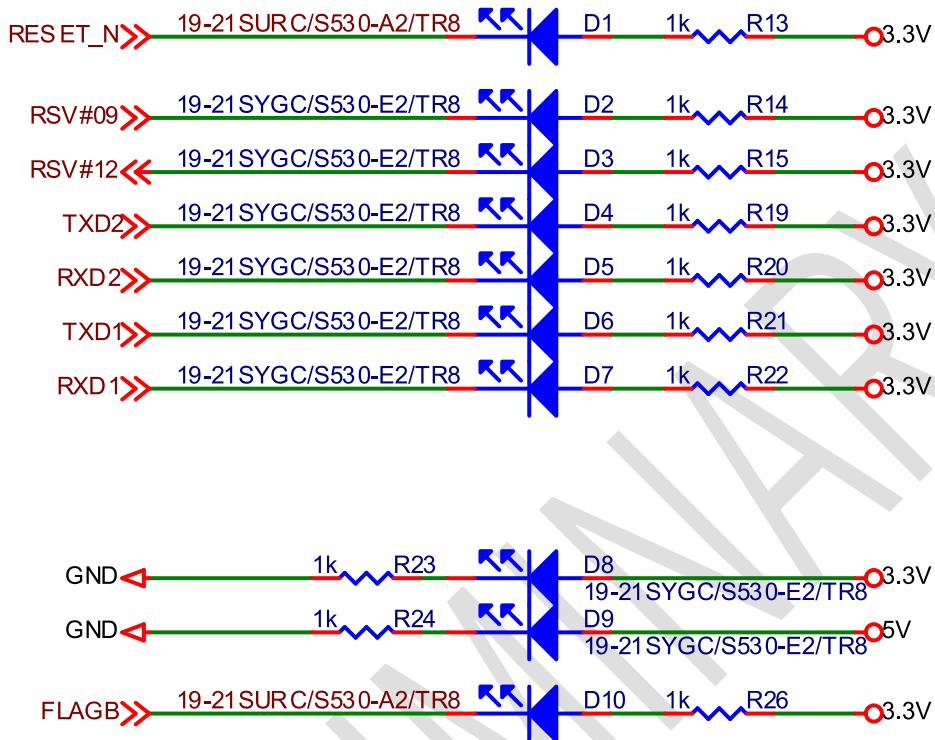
RES ET_N
19-21SURC/S530-A2/TR8
D1
1k
R13
3.3V

RSV#09
19-21SYGC/S530-E2/TR8
D2
1k
R14
3.3V

RSV#12
19-21SYGC/S530-E2/TR8
D3
1k
R15
3.3V

TXD2
19-21SYGC/S530-E2/TR8
D4
1k
R19
3.3V

RXD2
19-21SYGC/S530-E2/TR8
D5
1k
R20
3.3V

TXD1
19-21SYGC/S530-E2/TR8
D6
1k
R21
3.3V

RXD1
19-21SYGC/S530-E2/TR8
D7
1k
R22
3.3V

GND
1k
R23
D8
19-21SYGC/S530-E2/TR8
3.3V

GND
1k
R24
D9
19-21SYGC/S530-E2/TR8
5V

FLAGB
19-21SURC/S530-A2/TR8
D10
1k
R26
3.3V

PRELIMINARY